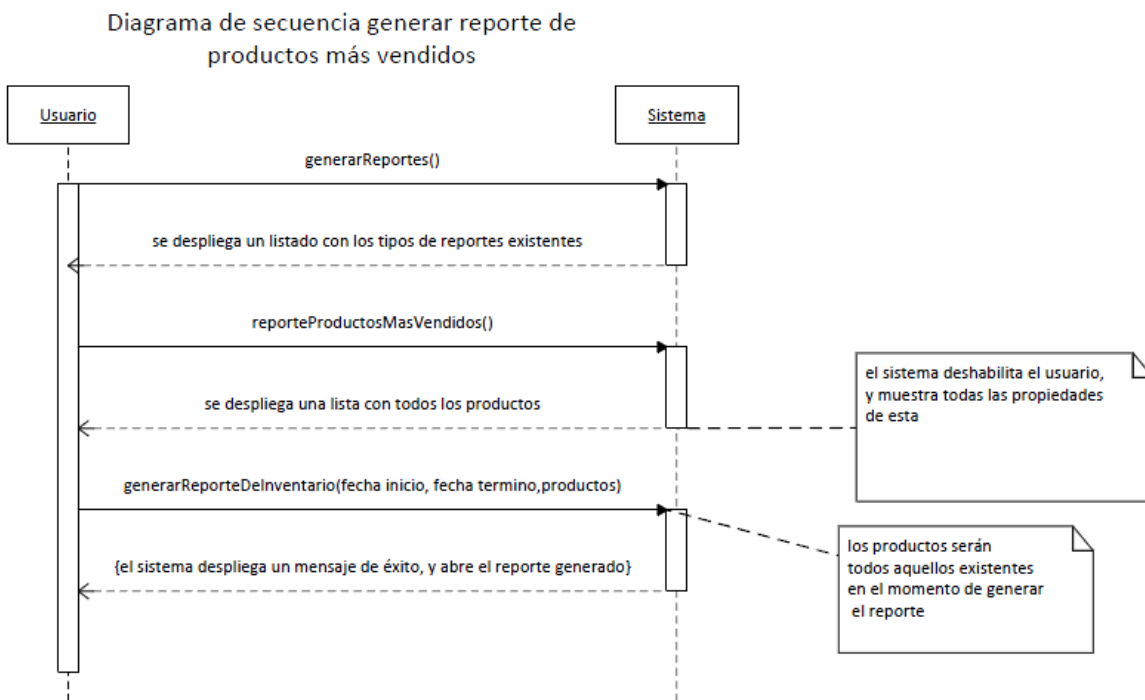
Diagrama de secuencia generar reporte de productos más vendidos

Usuario

Sistema

generarReportes()

se despliega un listado con los tipos de reportes existentes

reporteProductosMasVendidos()

se despliega una lista con todos los productos

el sistema deshabilita el usuario, y muestra todas las propiedades de esta

generarReporteDeInventario(fecha inicio, fecha termino,productos)

{el sistema despliega un mensaje de éxito, y abre el reporte generado}

los productos serán todos aquellos existentes en el momento de generar el reporte